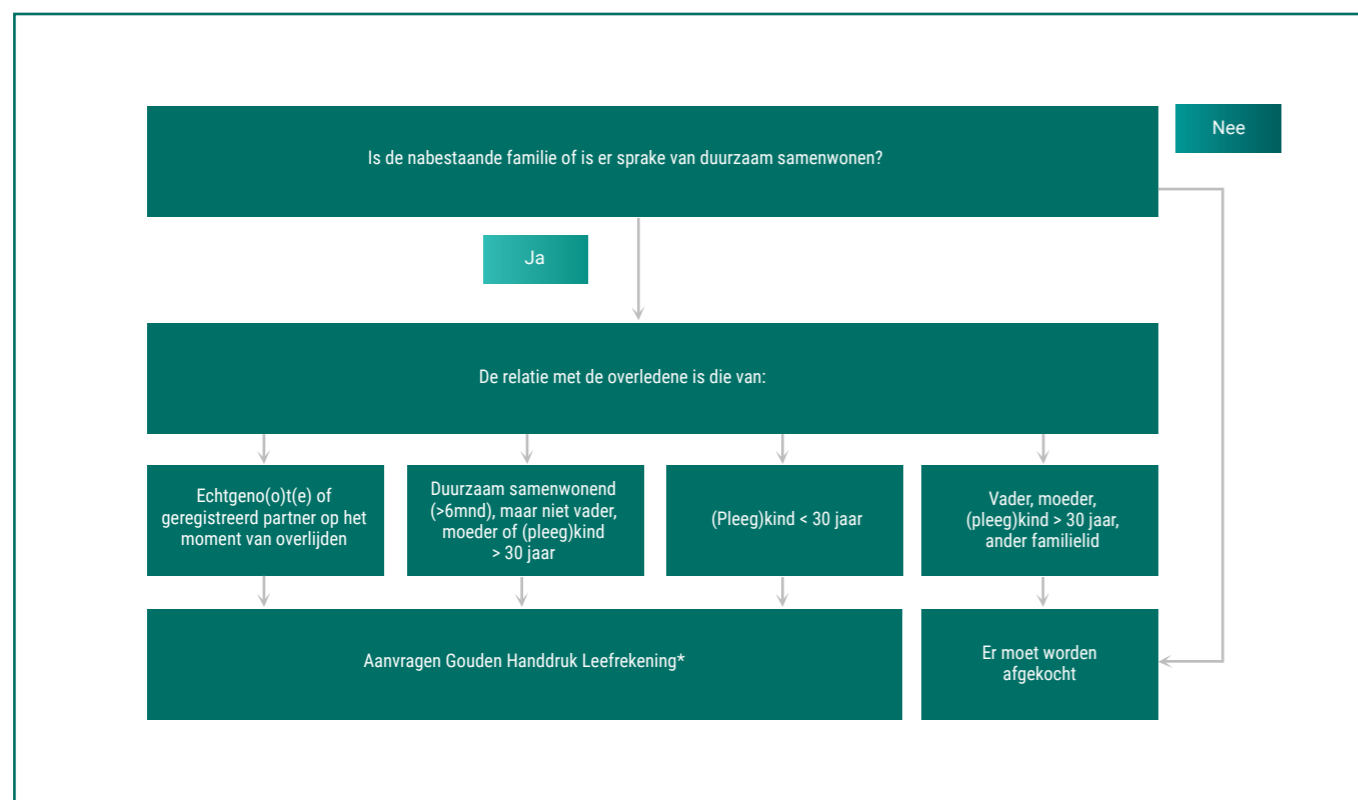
Is de nabestaande familie of is er sprake van duurzaam samenwonen?

Nee

Ja

De relatie met de overledene is die van:

Echtgeno(o)t(e) of geregistreerd partner op het moment van overlijden

Duurzaam samenwonend (>6mnd), maar niet vader, moeder of (pleeg)kind > 30 jaar

(Pleeg)kind < 30 jaar

Vader, moeder, (pleeg)kind > 30 jaar, ander familielid

Aanvragen Gouden Handdruk Leefrekening*

Er moet worden afgekocht